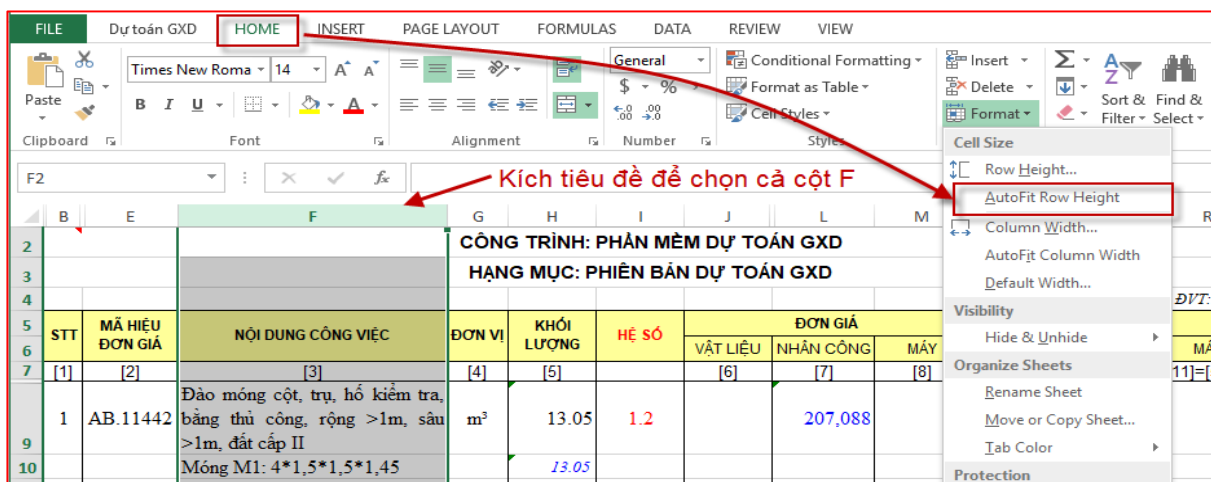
FILE | Dự toán GXD | HOME | INSERT | PAGE LAYOUT | FORMULAS | DATA | REVIEW | VIEW

Paste
Clipboard
Times New Roma | 14
B I U
Font
Alignment
General
$ %
Number
Conditional Formatting
Format as Table
Cell Styles
Styles
Insert
Delete
Format
Sort & Filter
Find & Select

F2
Kích tiêu đề để chọn cả cột F

Cell Size
Row Height...
AutoFit Row Height
Column Width...
AutoFit Column Width
Default Width...
Visibility
Hide & Unhide
Organize Sheets
Rename Sheet
Move or Copy Sheet...
Tab Color
Protection

| | B | E | F | G | H | I | J | L | M |
|---|---|---|---|---|---|---|---|---|---|
| 2 | | | | CÔNG TRÌNH: PHẦN MỀM DỰ TOÁN GXD | | | | | |
| 3 | | | | HẠNG MỤC: PHIÊN BẢN DỰ TOÁN GXD | | | | | |
| 4 | | | | | | | | | |
| 5 | STT | MÃ HIỆU ĐƠN GIÁ | NỘI DUNG CÔNG VIỆC | ĐƠN VỊ | KHỐI LƯỢNG | HỆ SỐ | ĐƠN GIÁ | | |
| 6 | | | | | | | VẬT LIỆU | NHÂN CÔNG | MÁY |
| 7 | [1] | [2] | [3] | [4] | [5] | | [6] | [7] | [8] |
| 9 | 1 | AB.11442 | Đào móng cột, trụ, hố kiểm tra, bằng thủ công, rộng >1m, sâu >1m, đất cấp II | m³ | 13.05 | 1.2 | | 207,088 | |
| 10 | | | Móng M1: 4*1,5*1,5*1,45 | | 13.05 | | | | |

ĐVT:
R
MÁ
11]=[